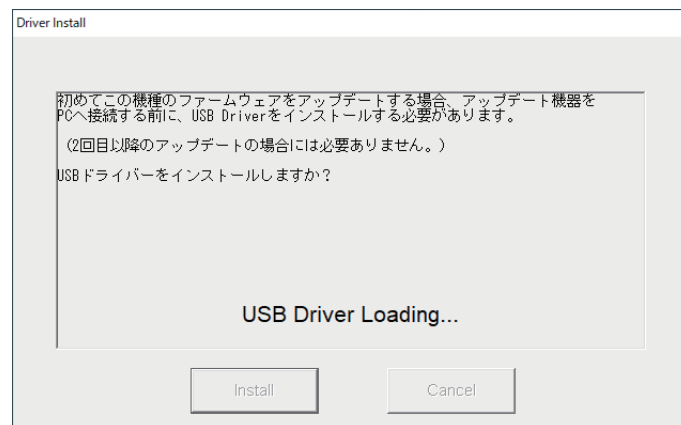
Driver Install

初めてこの機種のファームウェアをアップデートする場合、アップデート機器をPCへ接続する前に、USB Driverをインストールする必要があります。

（2回目以降のアップデートの場合には必要ありません。）

USBドライバーをインストールしますか？

USB Driver Loading...

Install

Cancel